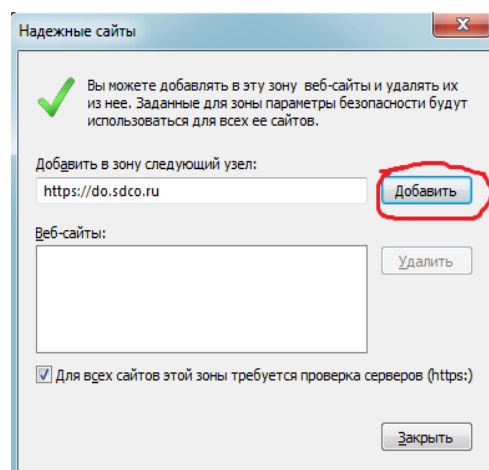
Надежные сайты

x

Вы можете добавлять в эту зону веб-сайты и удалять их из нее. Заданные для зоны параметры безопасности будут использоваться для всех ее сайтов.

Добавить в зону следующий узел:

https://do.sdco.ru

Добавить

Веб-сайты:

Удалить

Для всех сайтов этой зоны требуется проверка серверов (https:)

Закрыть